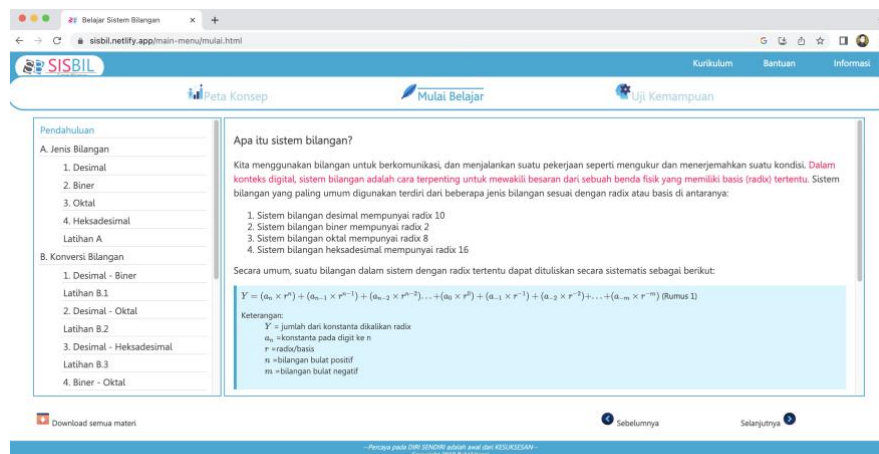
Belajar Sistem Bilangan
sisbil.netlify.app/main-menu/mulai.html

SISBIL
Kurikulum Bantuan Informasi

Peta Konsep
Mulai Belajar
Uji Kemampuan

Pendahuluan
A. Jenis Bilangan
1. Desimal
2. Biner
3. Oktal
4. Heksadesimal
Latihan A
B. Konversi Bilangan
1. Desimal - Biner
Latihan B.1
2. Desimal - Oktal
Latihan B.2
3. Desimal - Heksadesimal
Latihan B.3
4. Biner - Oktal

Apa itu sistem bilangan?

Kita menggunakan bilangan untuk berkomunikasi, dan menjalankan suatu pekerjaan seperti mengukur dan menerjemahkan suatu kondisi. Dalam konteks digital, sistem bilangan adalah cara terpenting untuk mewakili besaran dari sebuah benda fisik yang memiliki basis (radix) tertentu. Sistem bilangan yang paling umum digunakan terdiri dari beberapa jenis bilangan sesuai dengan radix atau basis di antaranya:

1. Sistem bilangan desimal mempunyai radix 10
2. Sistem bilangan biner mempunyai radix 2
3. Sistem bilangan oktal mempunyai radix 8
4. Sistem bilangan heksadesimal mempunyai radix 16

Secara umum, suatu bilangan dalam sistem dengan radix tertentu dapat dituliskan secara sistematis sebagai berikut:

$Y = (a_n \times r^n) + (a_{n-1} \times r^{n-1}) + (a_{n-2} \times r^{n-2}) \ldots + (a_0 \times r^0) + (a_{-1} \times r^{-1}) + (a_{-2} \times r^{-2}) + \ldots + (a_{-m} \times r^{-m})$ (Rumus 1)

Keterangan:
$Y$ = jumlah dari konstanta dikalikan radix
$a_n$ =konstanta pada digit ke n
$r$ =radix/basis
$n$ =bilangan bulat positif
$m$ =bilangan bulat negatif

Download semua materi
Sebelumnya
Selanjutnya

--Percaya pada DIRI SENDIRI adalah awal dari KESUKSESAN--
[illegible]